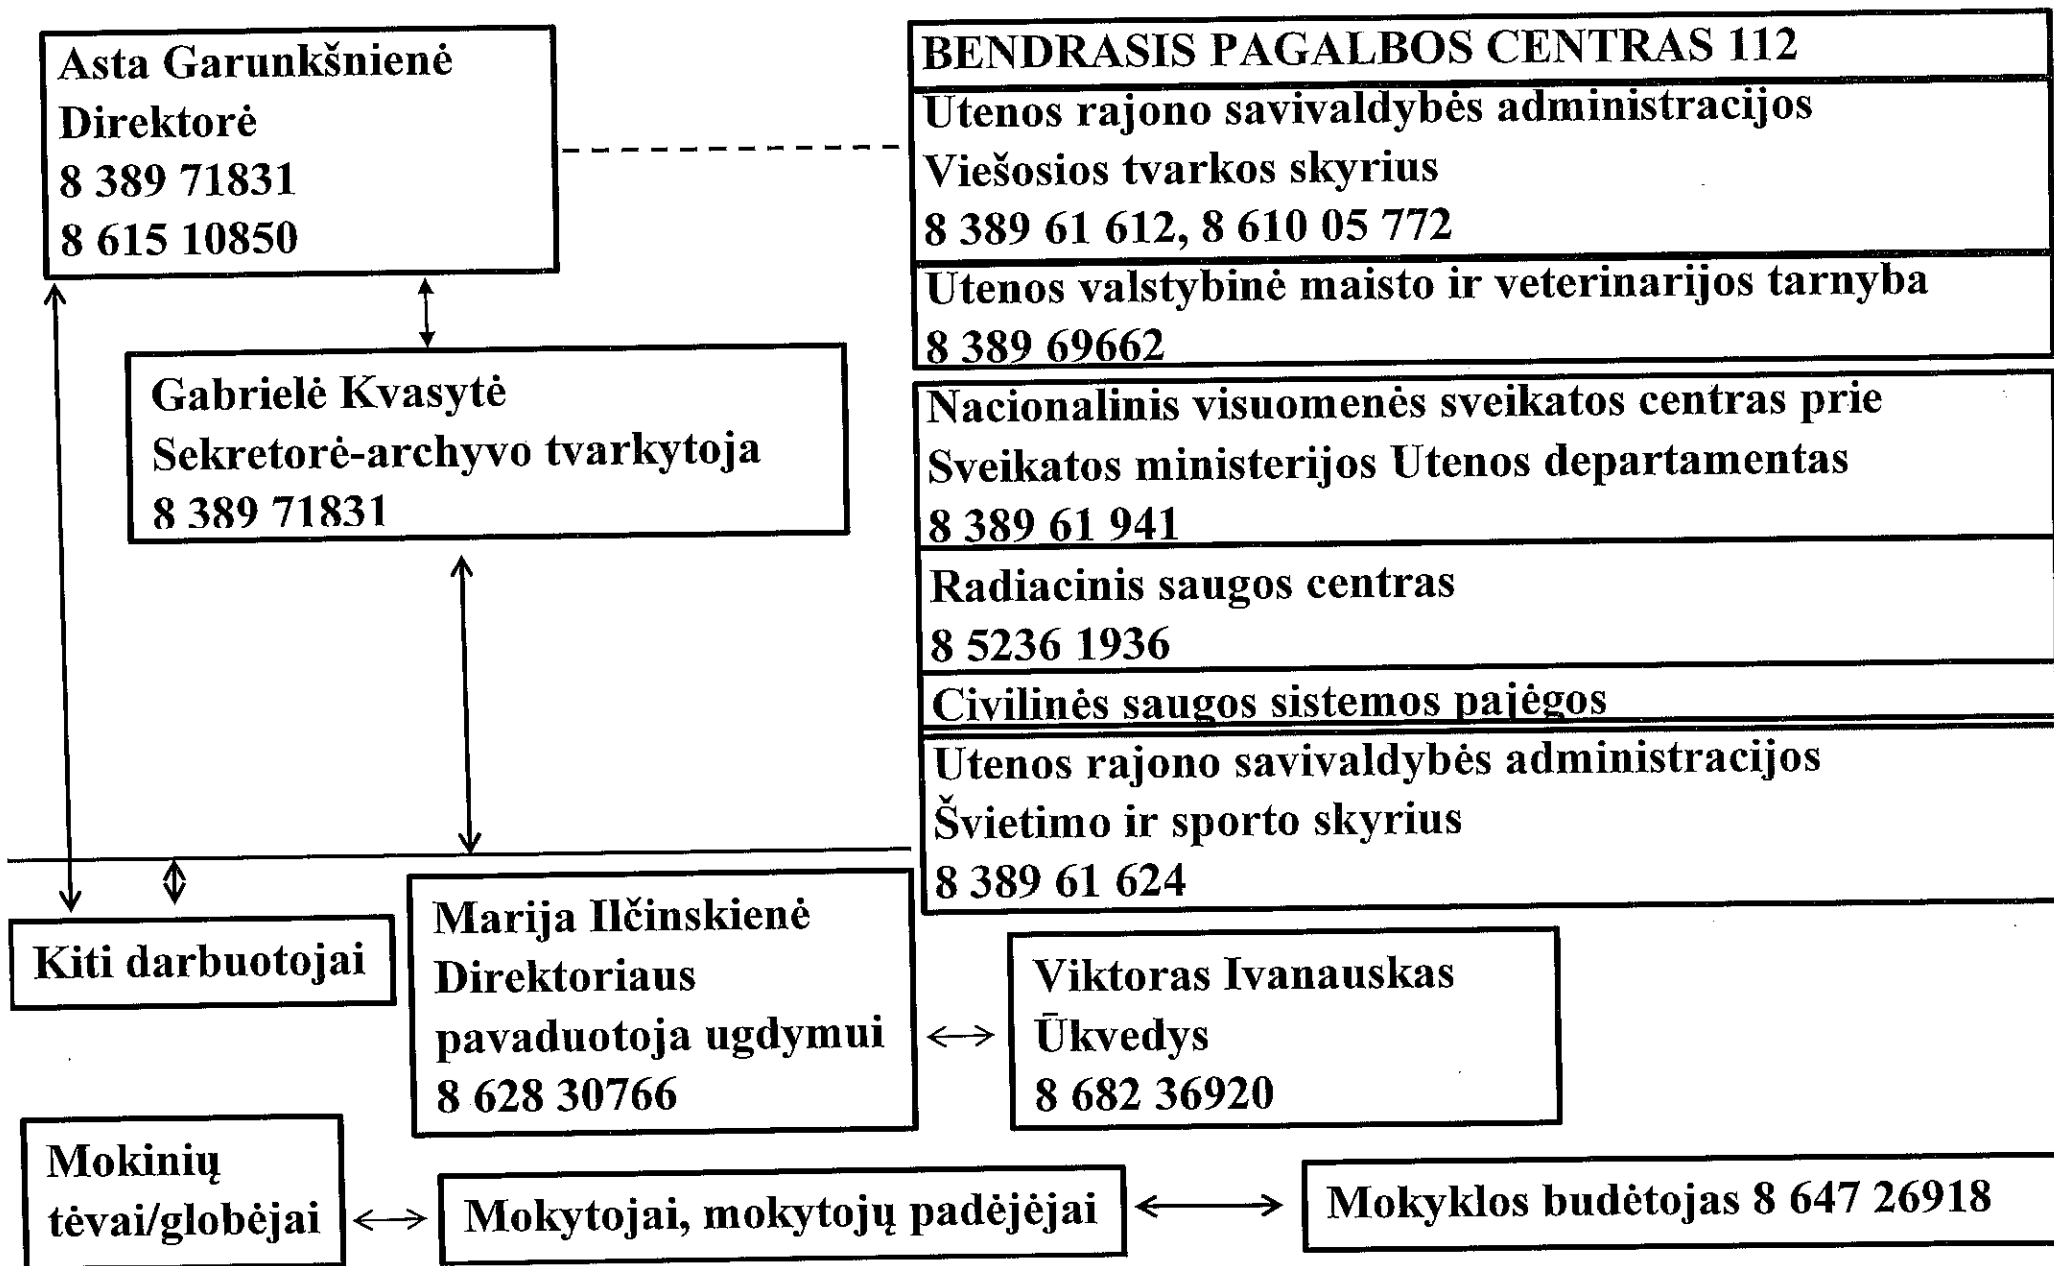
Asta Garunkšnienė
Direktorė
8 389 71831
8 615 10850

BENDRASIS PAGALBOS CENTRAS 112

Utenos rajono savivaldybės administracijos
Viešosios tvarkos skyrius
8 389 61 612, 8 610 05 772

Utenos valstybinė maisto ir veterinarijos tarnyba
8 389 69662

Gabrielė Kvasytė
Sekretorė-archyvo tvarkytoja
8 389 71831

Nacionalinis visuomenės sveikatos centras prie Sveikatos ministerijos Utenos departamentas
8 389 61 941

Radiacinis saugos centras
8 5236 1936

Civilinės saugos sistemos pajėgos

Utenos rajono savivaldybės administracijos
Švietimo ir sporto skyrius
8 389 61 624

Kiti darbuotojai

Marija Ilčinskienė
Direktoriaus pavaduotoja ugdymui
8 628 30766

Viktoras Ivanauskas
Ūkvedys
8 682 36920

Mokinių tėvai/globėjai

Mokytojai, mokytojų padėjėjai

Mokyklos budėtojas 8 647 26918